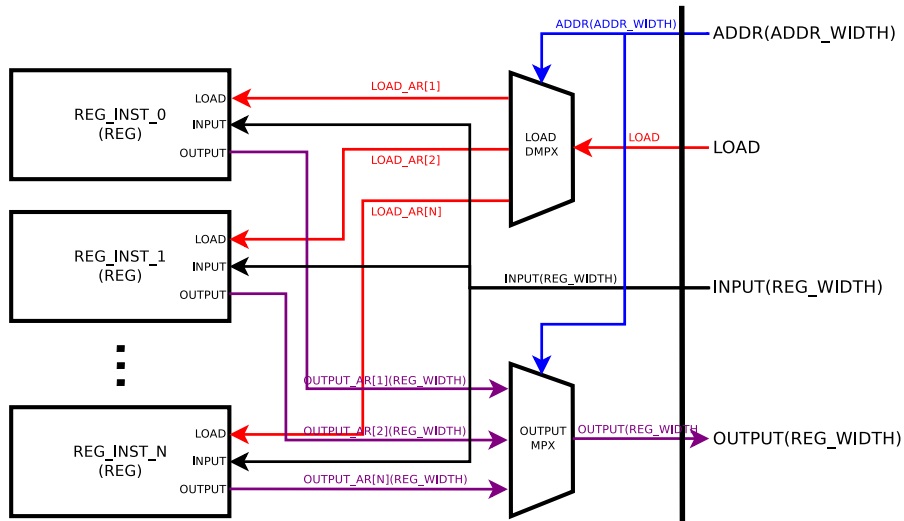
ADDR(ADDR_WIDTH)
ADDR(ADDR_WIDTH)

REG_INST_0
(REG)
LOAD
INPUT
OUTPUT

LOAD_AR[1]
LOAD_AR[2]
LOAD_AR[N]

LOAD
DMPX

LOAD
LOAD

REG_INST_1
(REG)
LOAD
INPUT
OUTPUT

INPUT(REG_WIDTH)
INPUT(REG_WIDTH)

OUTPUT_AR[1](REG_WIDTH)
OUTPUT_AR[2](REG_WIDTH)
OUTPUT_AR[N](REG_WIDTH)

REG_INST_N
(REG)
LOAD
INPUT
OUTPUT

OUTPUT
MPX

OUTPUT(REG_WIDTH
OUTPUT(REG_WIDTH)